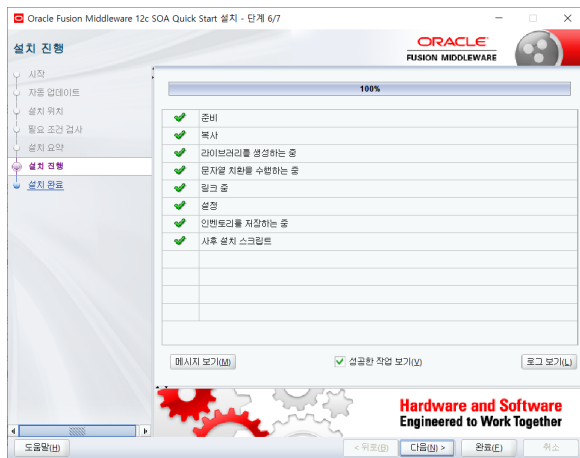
Oracle Fusion Middleware 12c SOA Quick Start 설치 - 단계 6/7

설치 진행

ORACLE
FUSION MIDDLEWARE

시작
자동 업데이트
설치 위치
필요 조건 검사
설치 요약
설치 진행
설치 완료

100%

| | |
|---|---|
| ✔ | 준비 |
| ✔ | 복사 |
| ✔ | 라이브러리를 생성하는 중 |
| ✔ | 문자열 치환을 수행하는 중 |
| ✔ | 링크 중 |
| ✔ | 설정 |
| ✔ | 인벤토리를 저장하는 중 |
| ✔ | 사후 설치 스크립트 |

메시지 보기(M)
성공한 작업 보기(V)
로그 보기(L)

Hardware and Software
Engineered to Work Together

도움말(H)
< 뒤로(B)
다음(N) >
완료(F)
취소